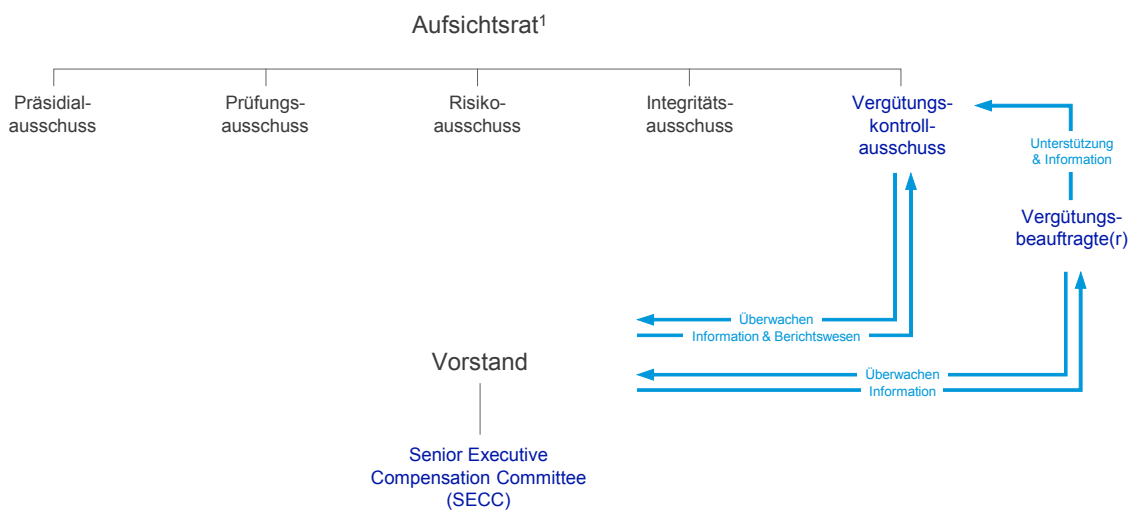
Aufsichtsrat$^1$

Präsidialausschuss

Prüfungsausschuss

Risikoausschuss

Integritätsausschuss

Vergütungskontrollausschuss

Unterstützung & Information

Vergütungsbeauftragte(r)

Überwachen

Information & Berichtswesen

Vorstand

Überwachen

Information

Senior Executive Compensation Committee (SECC)